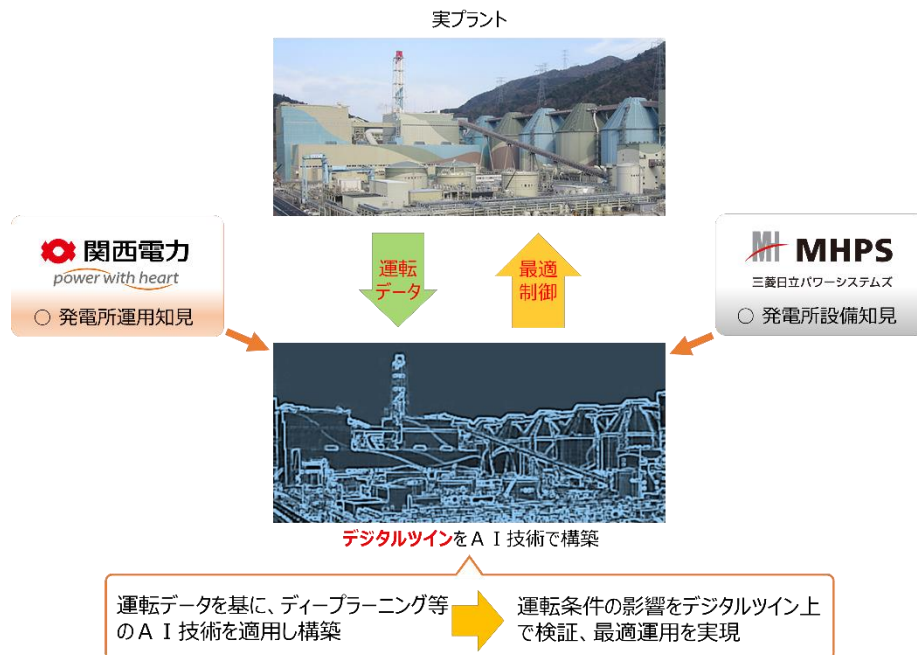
実プラント

関西電力
power with heart
○ 発電所運用知見

運転
データ

最適
制御

MHPS
三菱日立パワーシステムズ
○ 発電所設備知見

デジタルツインをＡＩ技術で構築

運転データを基に、ディープラーニング等のＡＩ技術を適用し構築

運転条件の影響をデジタルツイン上で検証、最適運用を実現